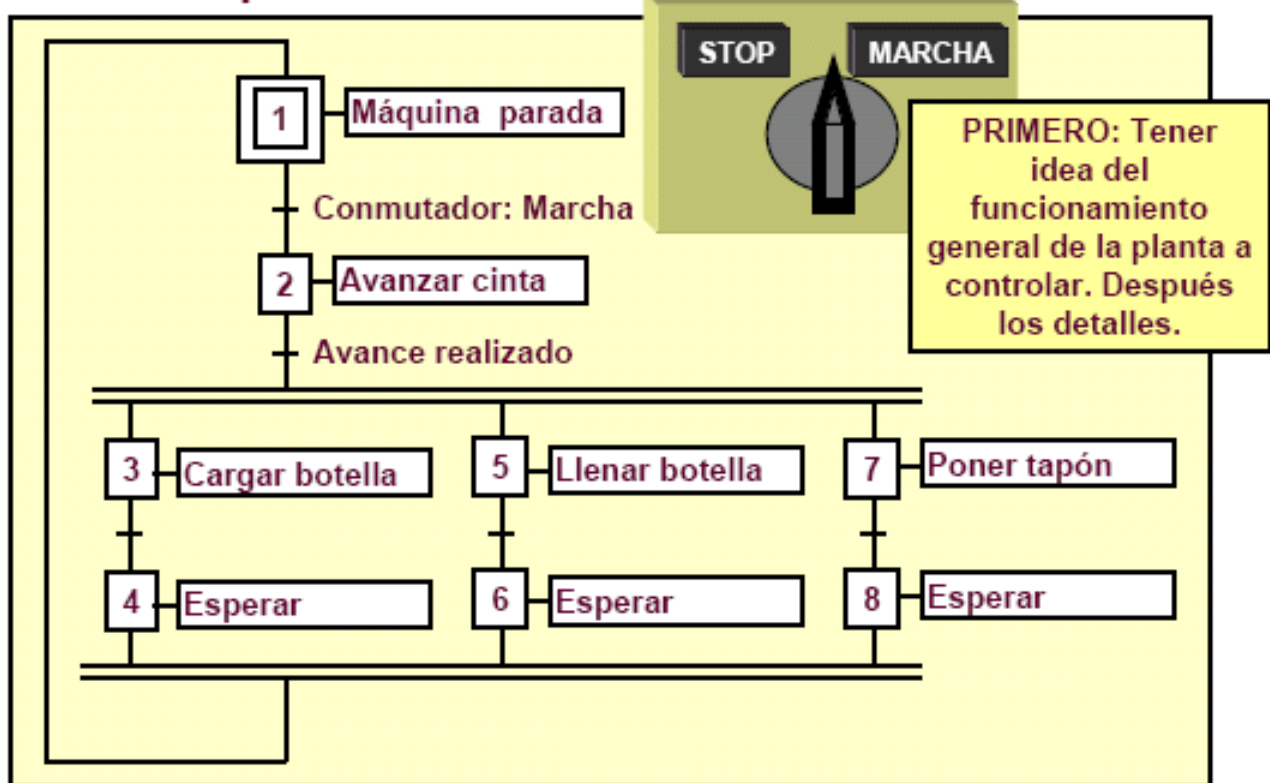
STOP
MARCHA

1 Máquina parada

Conmutador: Marcha

2 Avanzar cinta

Avance realizado

PRIMERO: Tener idea del funcionamiento general de la planta a controlar. Después los detalles.

3 Cargar botella
4 Esperar

5 Llenar botella
6 Esperar

7 Poner tapón
8 Esperar